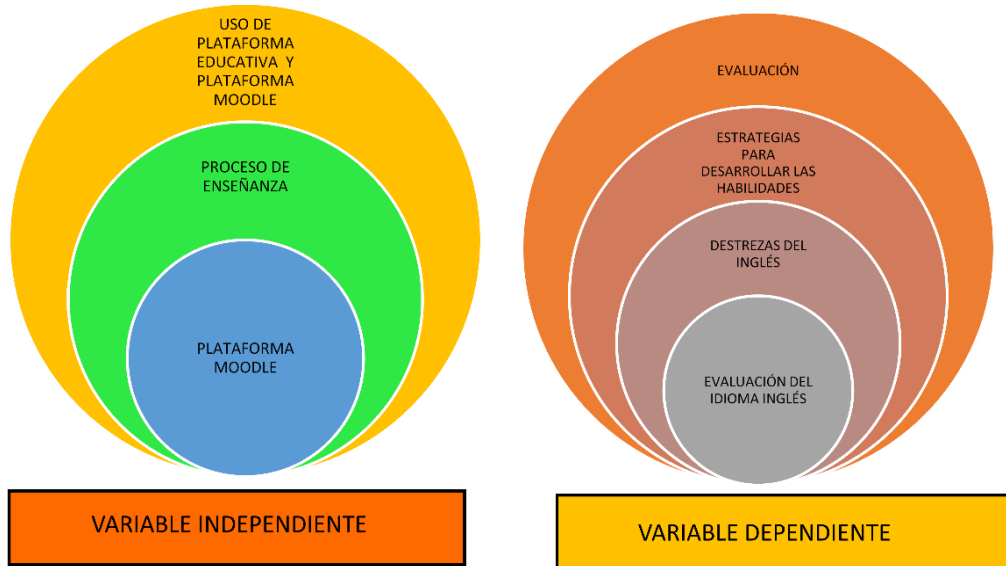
USO DE PLATAFORMA EDUCATIVA Y PLATAFORMA MOODLE

PROCESO DE ENSEÑANZA

PLATAFORMA MOODLE

VARIABLE INDEPENDIENTE

EVALUACIÓN

ESTRATEGIAS PARA DESARROLLAR LAS HABILIDADES

DESTREZAS DEL INGLÉS

EVALUACIÓN DEL IDIOMA INGLÉS

VARIABLE DEPENDIENTE